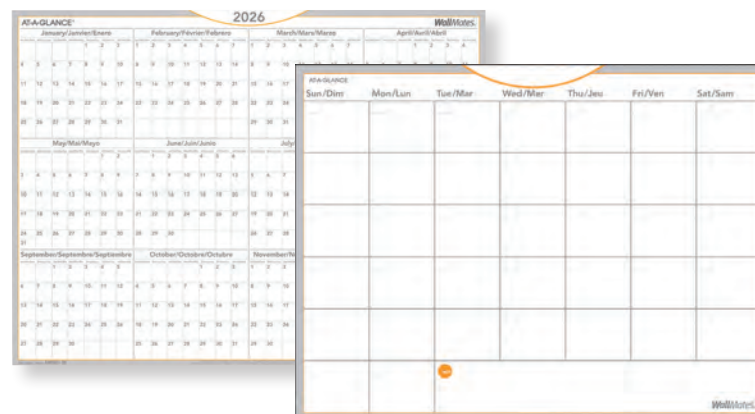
AT-A-GLANCE
2026
WallMates

January/Janvier/Enero
February/Février/Febrero
March/Mars/Marzo
April/Avril/Abril

May/Mai/Mayo
June/Juin/Junio
July

September/Septembre/Septiembre
October/Octobre/Octubre
November/N

AT-A-GLANCE
Sun/Dim
Mon/Lun
Tue/Mar
Wed/Mer
Thu/Jeu
Fri/Ven
Sat/Sam

WallMates